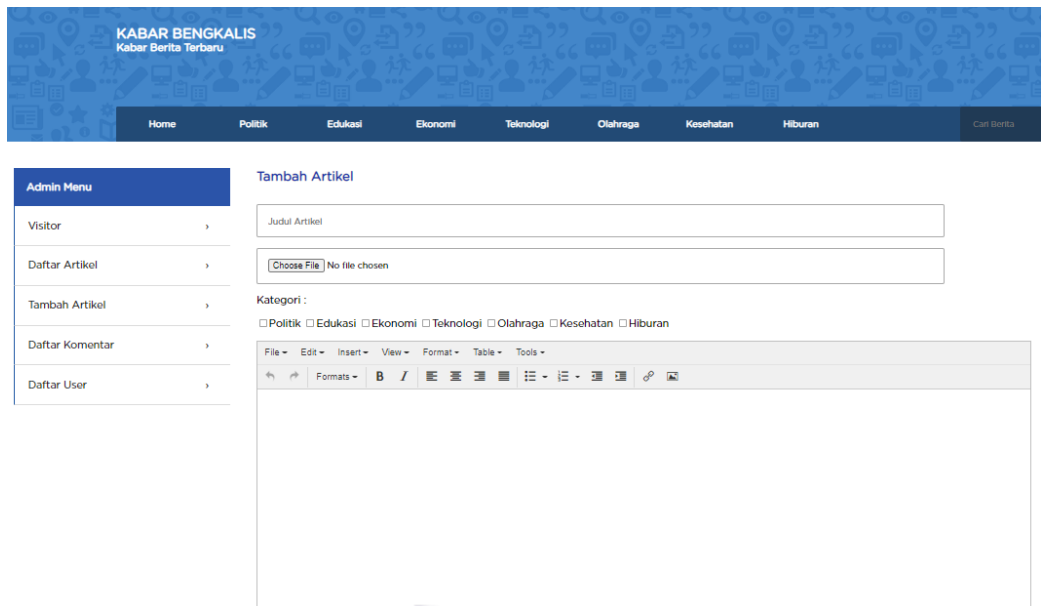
KABAR BENGKALIS
Kabar Berita Terbaru

Home Politik Edukasi Ekonomi Teknologi Olahraga Kesehatan Hiburan

Cari Berita

Admin Menu

Visitor ›

Daftar Artikel ›

Tambah Artikel ›

Daftar Komentar ›

Daftar User ›

Tambah Artikel

Judul Artikel

Choose File No file chosen

Kategori :

☐Politik ☐Edukasi ☐Ekonomi ☐Teknologi ☐Olahraga ☐Kesehatan ☐Hiburan

File ▾ Edit ▾ Insert ▾ View ▾ Format ▾ Table ▾ Tools ▾

Formats ▾ B I